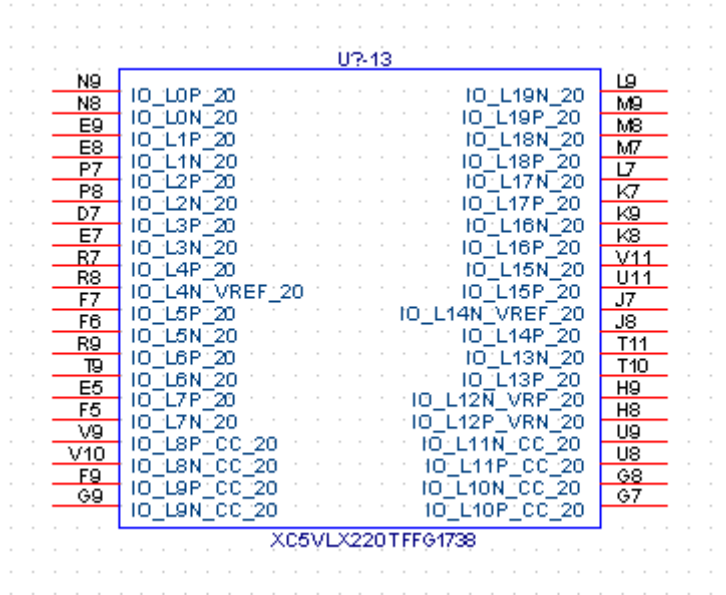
U?-13

N9 IO_L0P_20
N8 IO_L0N_20
E9 IO_L1P_20
E8 IO_L1N_20
P7 IO_L2P_20
P8 IO_L2N_20
D7 IO_L3P_20
E7 IO_L3N_20
R7 IO_L4P_20
R8 IO_L4N_VREF_20
F7 IO_L5P_20
F6 IO_L5N_20
R9 IO_L6P_20
T9 IO_L6N_20
E5 IO_L7P_20
F5 IO_L7N_20
V9 IO_L8P_CC_20
V10 IO_L8N_CC_20
F9 IO_L9P_CC_20
G9 IO_L9N_CC_20

IO_L19N_20 L9
IO_L19P_20 M9
IO_L18N_20 M8
IO_L18P_20 M7
IO_L17N_20 L7
IO_L17P_20 K7
IO_L16N_20 K9
IO_L16P_20 K8
IO_L15N_20 V11
IO_L15P_20 U11
IO_L14N_VREF_20 J7
IO_L14P_20 J8
IO_L13N_20 T11
IO_L13P_20 T10
IO_L12N_VRP_20 H9
IO_L12P_VRN_20 H8
IO_L11N_CC_20 U9
IO_L11P_CC_20 U8
IO_L10N_CC_20 G8
IO_L10P_CC_20 G7

XC5VLX220TFFG1738